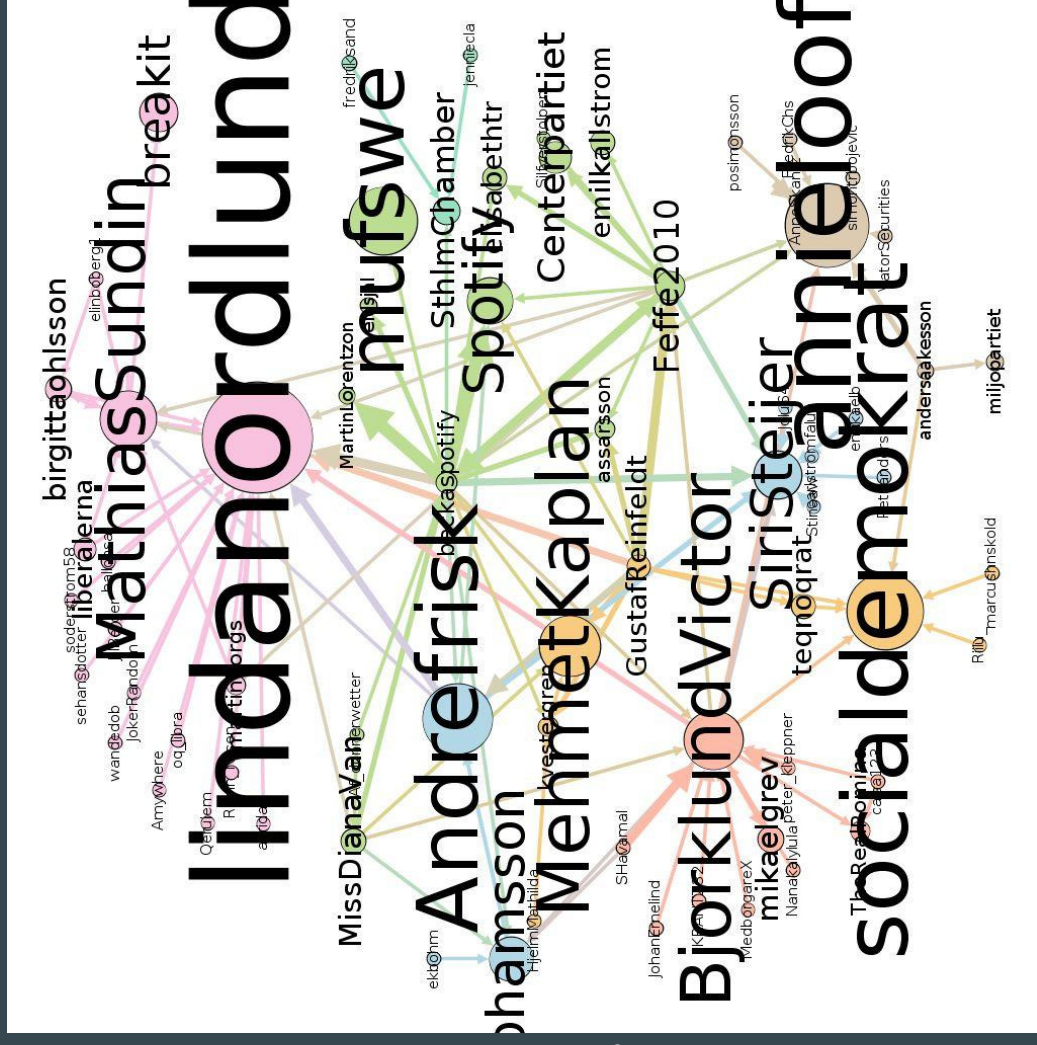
lindanordlund
MathiasSundin
breakit
birgittaohlsson
liberalerna
elinbobergl
soderstrom58
sehansdotter
wandedob
JokerRandom
Amywhere
og_libra
Qeulem
martinorgs
MissDianaVan
annerwetter
MartinLorentzon
mufswe
fredriksand
SthlmChamber
jennlecla
Spotify
elisabethtr
Centerpartiet
emilkallstrom
Feffe2010
AndreFrisk
backaspotify
MehmetKaplan
assarsson
GustafReinfeldt
ohamsson
kvestergren
Hjelmathilda
ekbohm
BjorklundVictor
SHakamal
Johanemelind
MedbogareX
mikaelgrev
peter_kleppner
TheRealDomino
socialdemokrat
SiriSteijer
teqnoqrat
anniefloof
posimonsson
AnnaKarlFredrikChs
simonprojevic
fatorSecurities
andersaakesson
miljopartiet
marcusmskold
Rilly
Nanakalyula